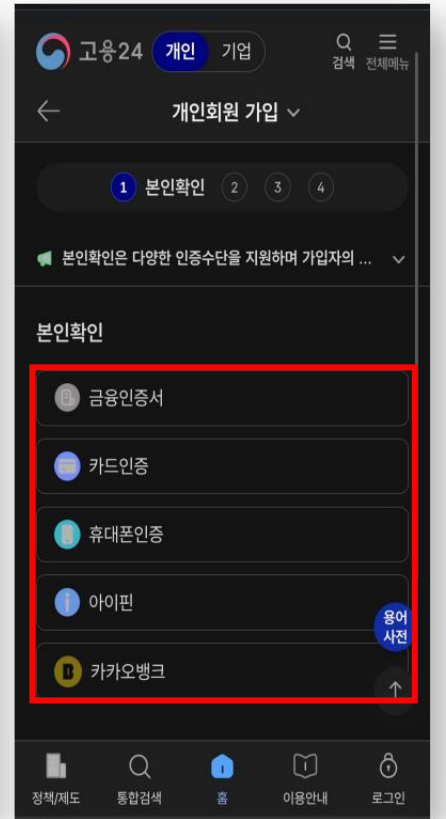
고용24 개인 기업
검색 전체메뉴

개인회원 가입

1 본인확인 2 3 4

본인확인은 다양한 인증수단을 지원하며 가입자의 ...

본인확인

금융인증서

카드인증

휴대폰인증

아이핀

카카오뱅크

용어 사전

정책/제도 통합검색 홈 이용안내 로그인